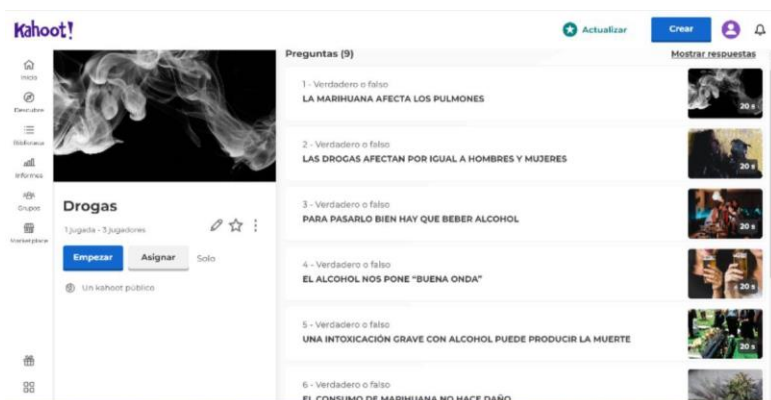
Kahoot!

Actualizar
Crear

Inicio
Descubre
Biblioteca
Informes
Grupos
Marketplace

Drogas
1 jugada - 3 jugadores

Empezar
Asignar
Solo

Un kahoot público

Preguntas (9)
Mostrar respuestas

1 - Verdadero o falso
LA MARIHUANA AFECTA LOS PULMONES
20 s

2 - Verdadero o falso
LAS DROGAS AFECTAN POR IGUAL A HOMBRES Y MUJERES
20 s

3 - Verdadero o falso
PARA PASARLO BIEN HAY QUE BEBER ALCOHOL
20 s

4 - Verdadero o falso
EL ALCOHOL NOS PONE "BUENA ONDA"
20 s

5 - Verdadero o falso
UNA INTOXICACIÓN GRAVE CON ALCOHOL PUEDE PRODUCIR LA MUERTE
20 s

6 - Verdadero o falso
EL CONSUMO DE MARIHUANA NO HACE DAÑO